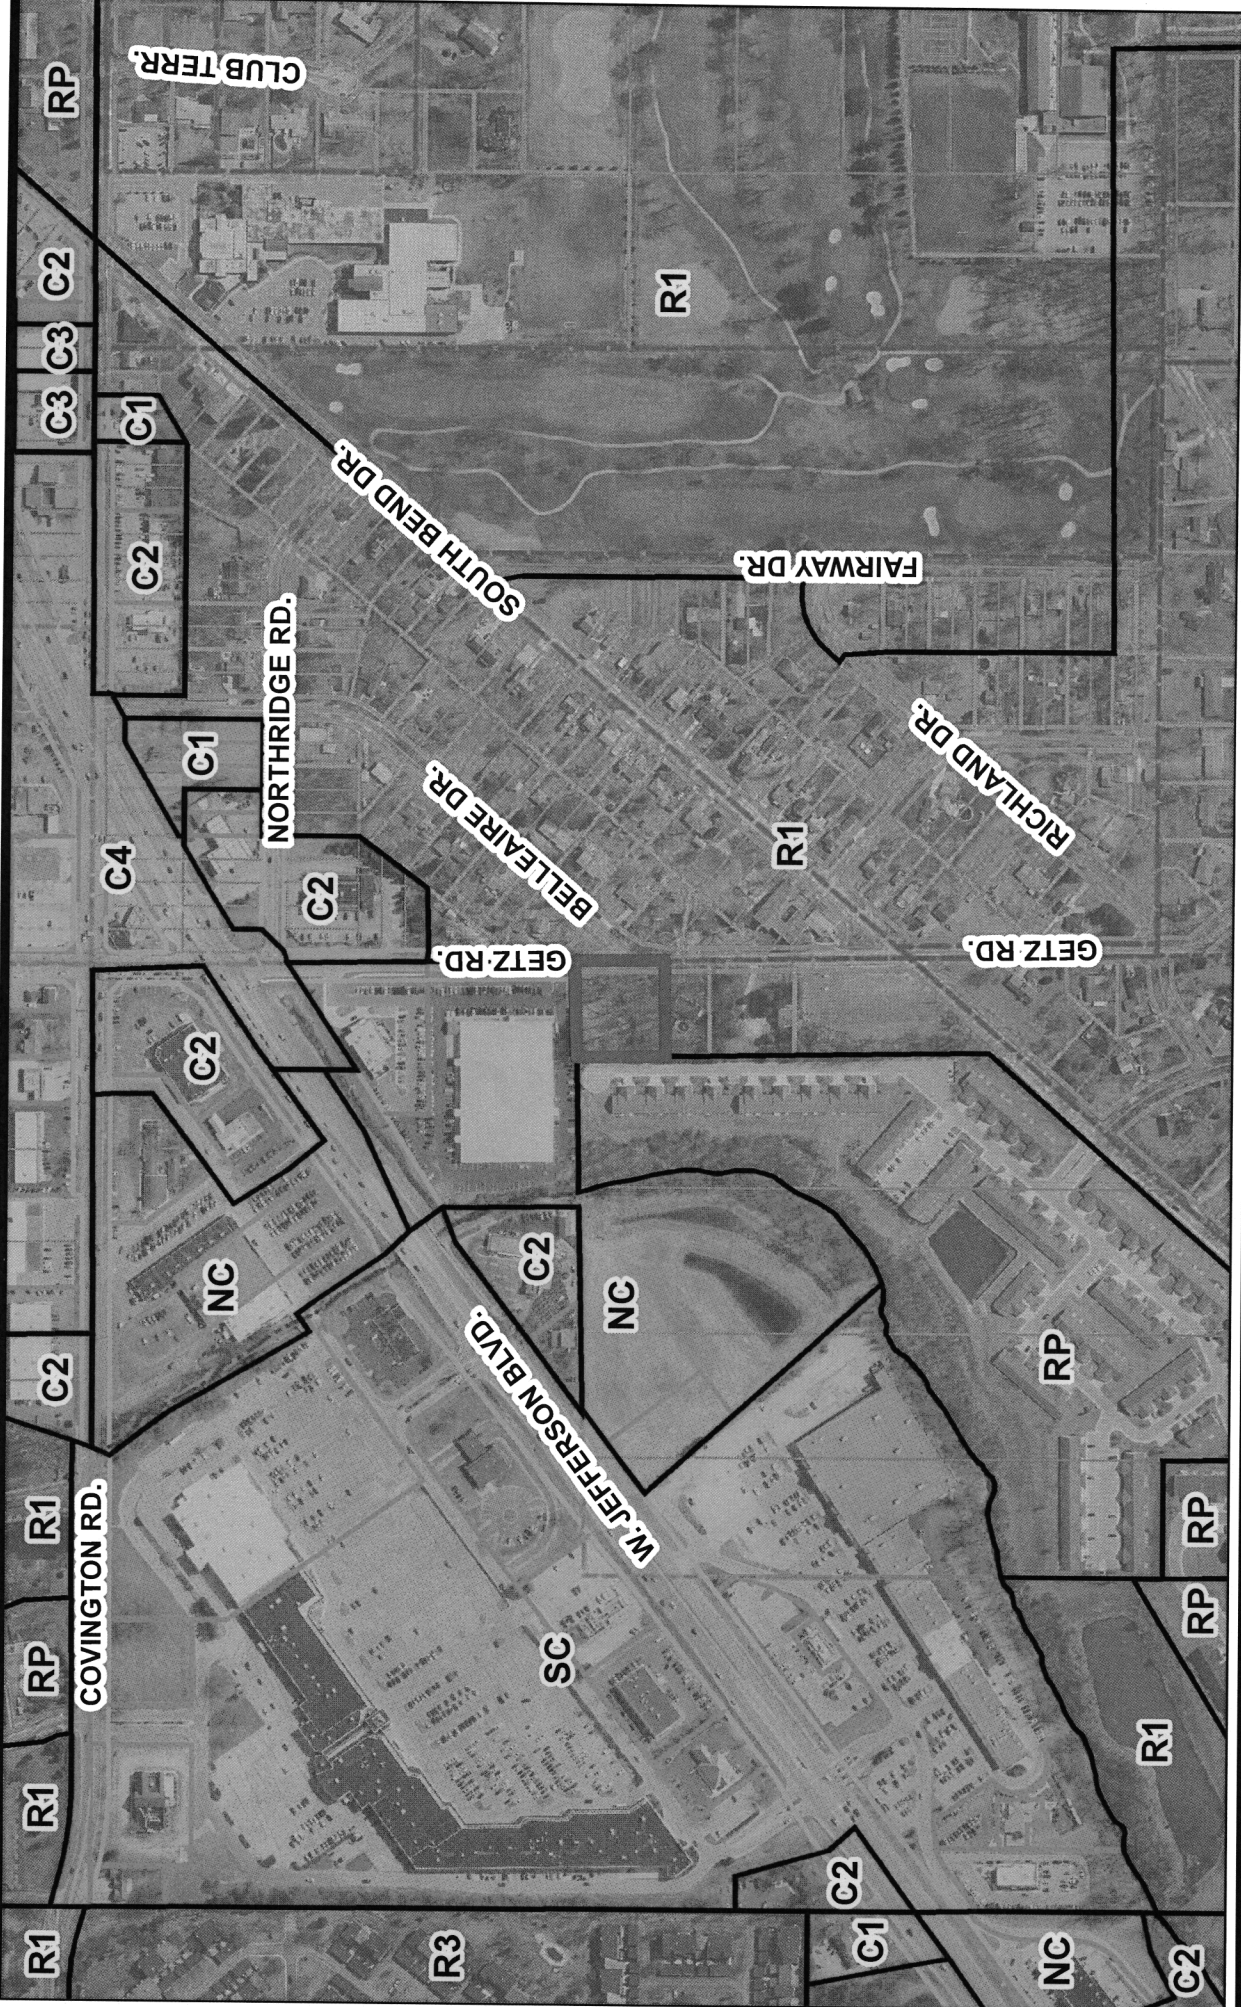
RP
CLUB TERR.
C2
C3
C3
C1
C2
R1
SOUTH BEND DR.
FAIRWAY DR.
NORTHRIDGE RD.
C1
C4
C2
BELLEAIRE DR.
R1
RICHLAND DR.
GETZ RD.
GETZ RD.
C2
NC
C2
NC
W. JEFFERSON BLVD.
C2
RP
R1
COVINGTON RD.
RP
SC
RP
RP
R1
R1
C2
R1
R3
C1
NC
C2